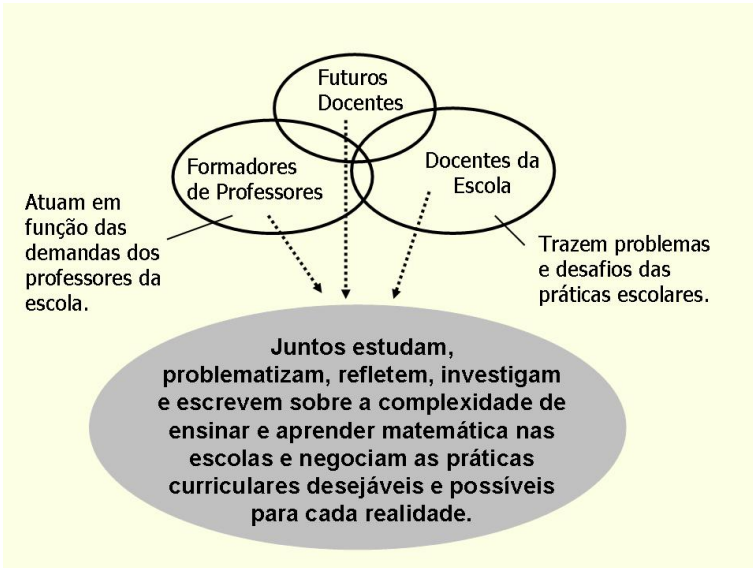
Futuros Docentes

Formadores de Professores

Docentes da Escola

Atuam em função das demandas dos professores da escola.

Trazem problemas e desafios das práticas escolares.

Juntos estudam, problematizam, refletem, investigam e escrevem sobre a complexidade de ensinar e aprender matemática nas escolas e negociam as práticas curriculares desejáveis e possíveis para cada realidade.